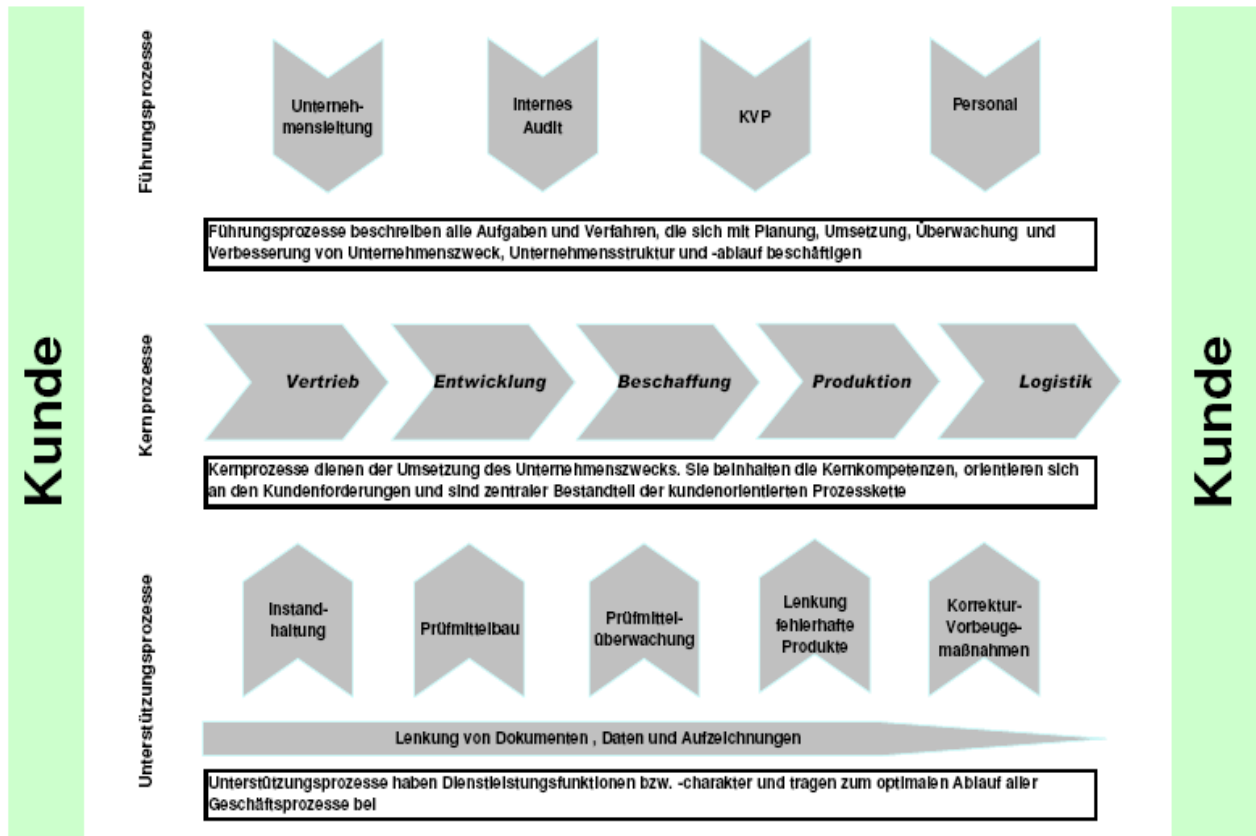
Kunde

Führungsprozesse

Unternehmensleitung

Internes Audit

KVP

Personal

Führungsprozesse beschreiben alle Aufgaben und Verfahren, die sich mit Planung, Umsetzung, Überwachung und Verbesserung von Unternehmenszweck, Unternehmensstruktur und -ablauf beschäftigen

Kernprozesse

Vertrieb

Entwicklung

Beschaffung

Produktion

Logistik

Kernprozesse dienen der Umsetzung des Unternehmenszwecks. Sie beinhalten die Kernkompetenzen, orientieren sich an den Kundenforderungen und sind zentraler Bestandteil der kundenorientierten Prozesskette

Unterstützungsprozesse

Instandhaltung

Prüfmittelbau

Prüfmittelüberwachung

Lenkung fehlerhafte Produkte

Korrektur-Vorbeugemaßnahmen

Lenkung von Dokumenten , Daten und Aufzeichnungen

Unterstützungsprozesse haben Dienstleistungsfunktionen bzw. -charakter und tragen zum optimalen Ablauf aller Geschäftsprozesse bei

Kunde